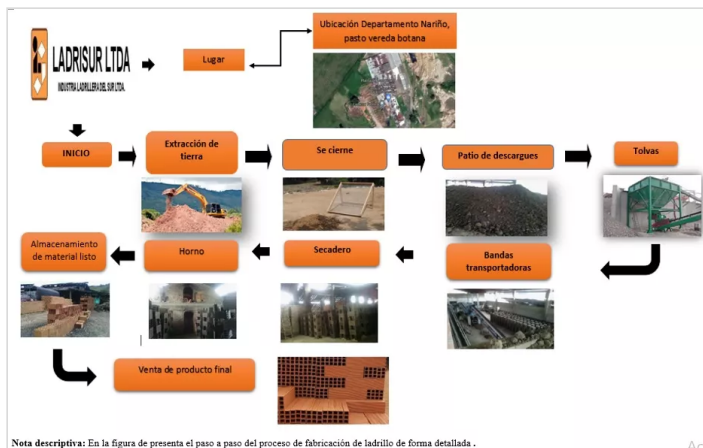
LADRISUR LTDA
INDUSTRIA LADRILLERA DEL SUR LTDA.

Lugar

Ubicación Departamento Nariño, pasto vereda botana

INICIO

Extracción de tierra

Se cierne

Patio de descargues

Tolvas

Bandas transportadoras

Secadero

Horno

Almacenamiento de material listo

Venta de producto final

**Nota descriptiva:** En la figura de presenta el paso a paso del proceso de fabricación de ladrillo de forma detallada .